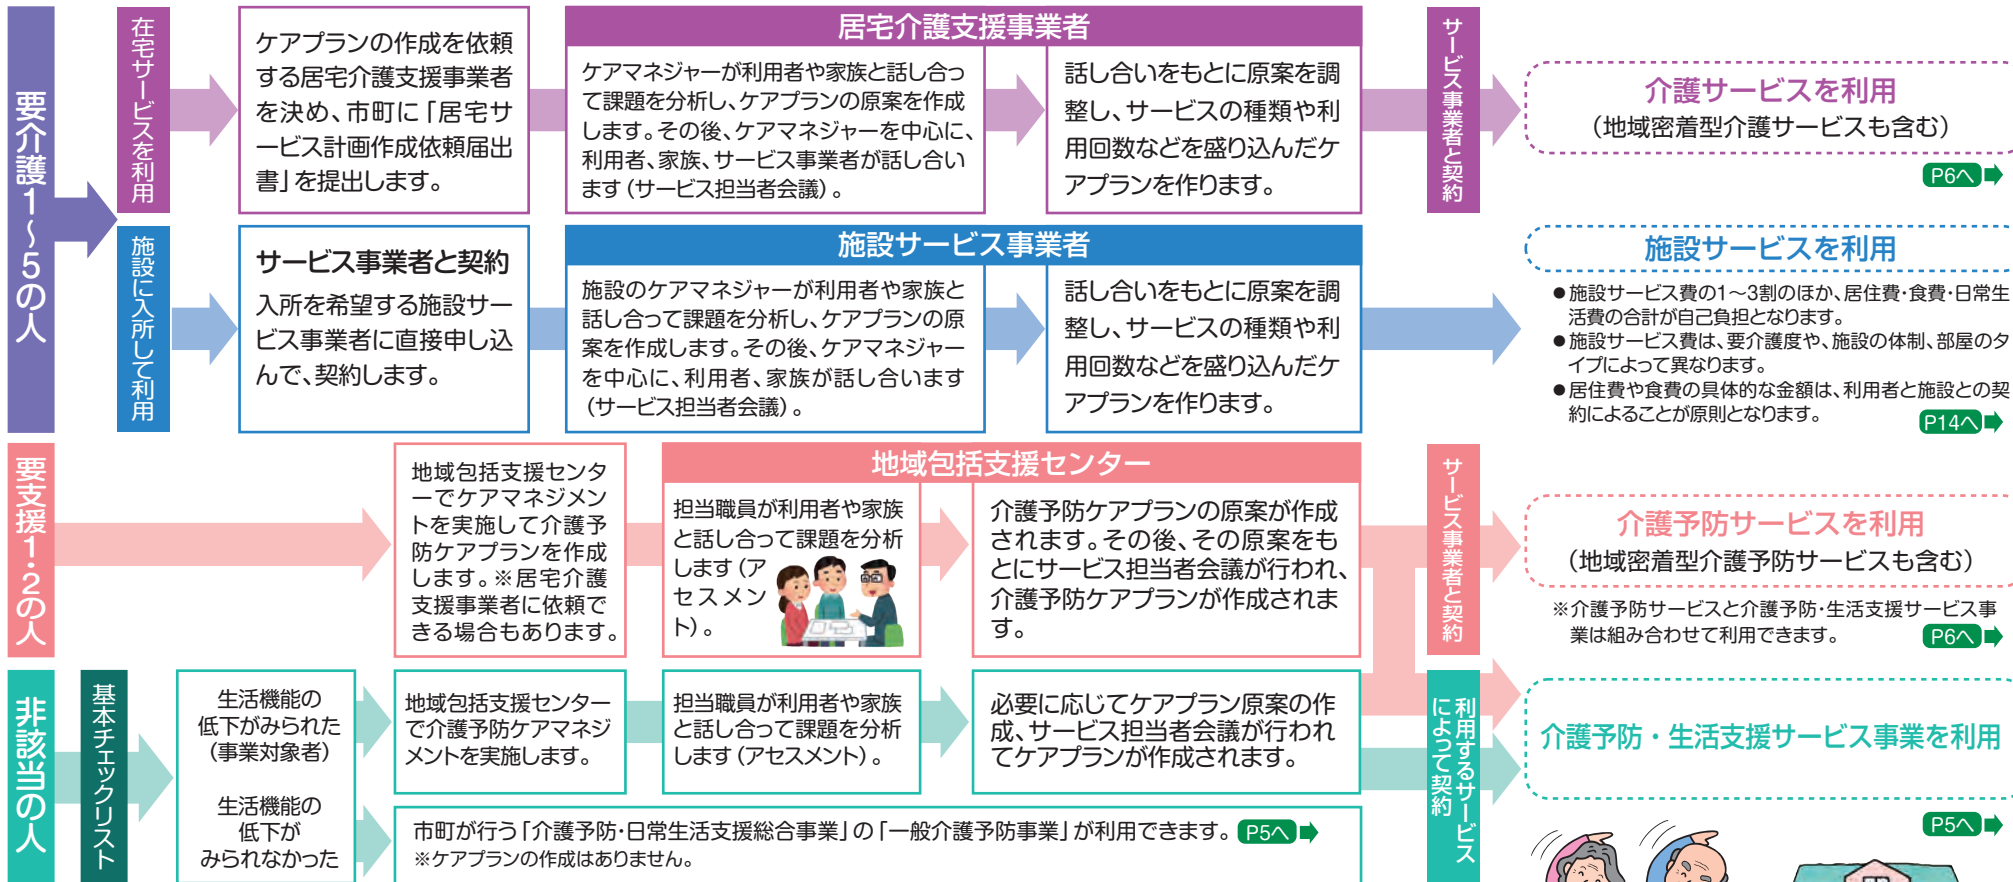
要介護1〜5の人

在宅サービスを利用

ケアプランの作成を依頼する居宅介護支援事業者を決め、市町に「居宅サービス計画作成依頼届出書」を提出します。

居宅介護支援事業者

ケアマネジャーが利用者や家族と話し合って課題を分析し、ケアプランの原案を作成します。その後、ケアマネジャーを中心に、利用者、家族、サービス事業者が話し合います（サービス担当者会議）。

話し合いをもとに原案を調整し、サービスの種類や利用回数などを盛り込んだケアプランを作ります。

サービス事業者と契約

介護サービスを利用
（地域密着型介護サービスも含む）
P6へ

施設に入所して利用

サービス事業者と契約
入所を希望する施設サービス事業者に直接申し込んで、契約します。

施設サービス事業者

施設のケアマネジャーが利用者や家族と話し合って課題を分析し、ケアプランの原案を作成します。その後、ケアマネジャーを中心に、利用者、家族が話し合います（サービス担当者会議）。

話し合いをもとに原案を調整し、サービスの種類や利用回数などを盛り込んだケアプランを作ります。

施設サービスを利用
●施設サービス費の1〜3割のほか、居住費・食費・日常生活費の合計が自己負担となります。
●施設サービス費は、要介護度や、施設の体制、部屋のタイプによって異なります。
●居住費や食費の具体的な金額は、利用者と施設との契約によることが原則となります。
P14へ

要支援1・2の人

地域包括支援センターでケアマネジメントを実施して介護予防ケアプランを作成します。※居宅介護支援事業者に依頼できる場合もあります。

地域包括支援センター

担当職員が利用者や家族と話し合って課題を分析します（アセスメント）。

介護予防ケアプランの原案が作成されます。その後、その原案をもとにサービス担当者会議が行われ、介護予防ケアプランが作成されます。

サービス事業者と契約

介護予防サービスを利用
（地域密着型介護予防サービスも含む）
※介護予防サービスと介護予防・生活支援サービス事業は組み合わせて利用できます。
P6へ

非該当の人

基本チェックリスト

生活機能の低下がみられた（事業対象者）

生活機能の低下がみられなかった

地域包括支援センターで介護予防ケアマネジメントを実施します。

担当職員が利用者や家族と話し合って課題を分析します（アセスメント）。

必要に応じてケアプラン原案の作成、サービス担当者会議が行われてケアプランが作成されます。

利用するサービスによって契約

介護予防・生活支援サービス事業を利用

市町が行う「介護予防・日常生活支援総合事業」の「一般介護予防事業」が利用できます。P5へ
※ケアプランの作成はありません。

P5へ